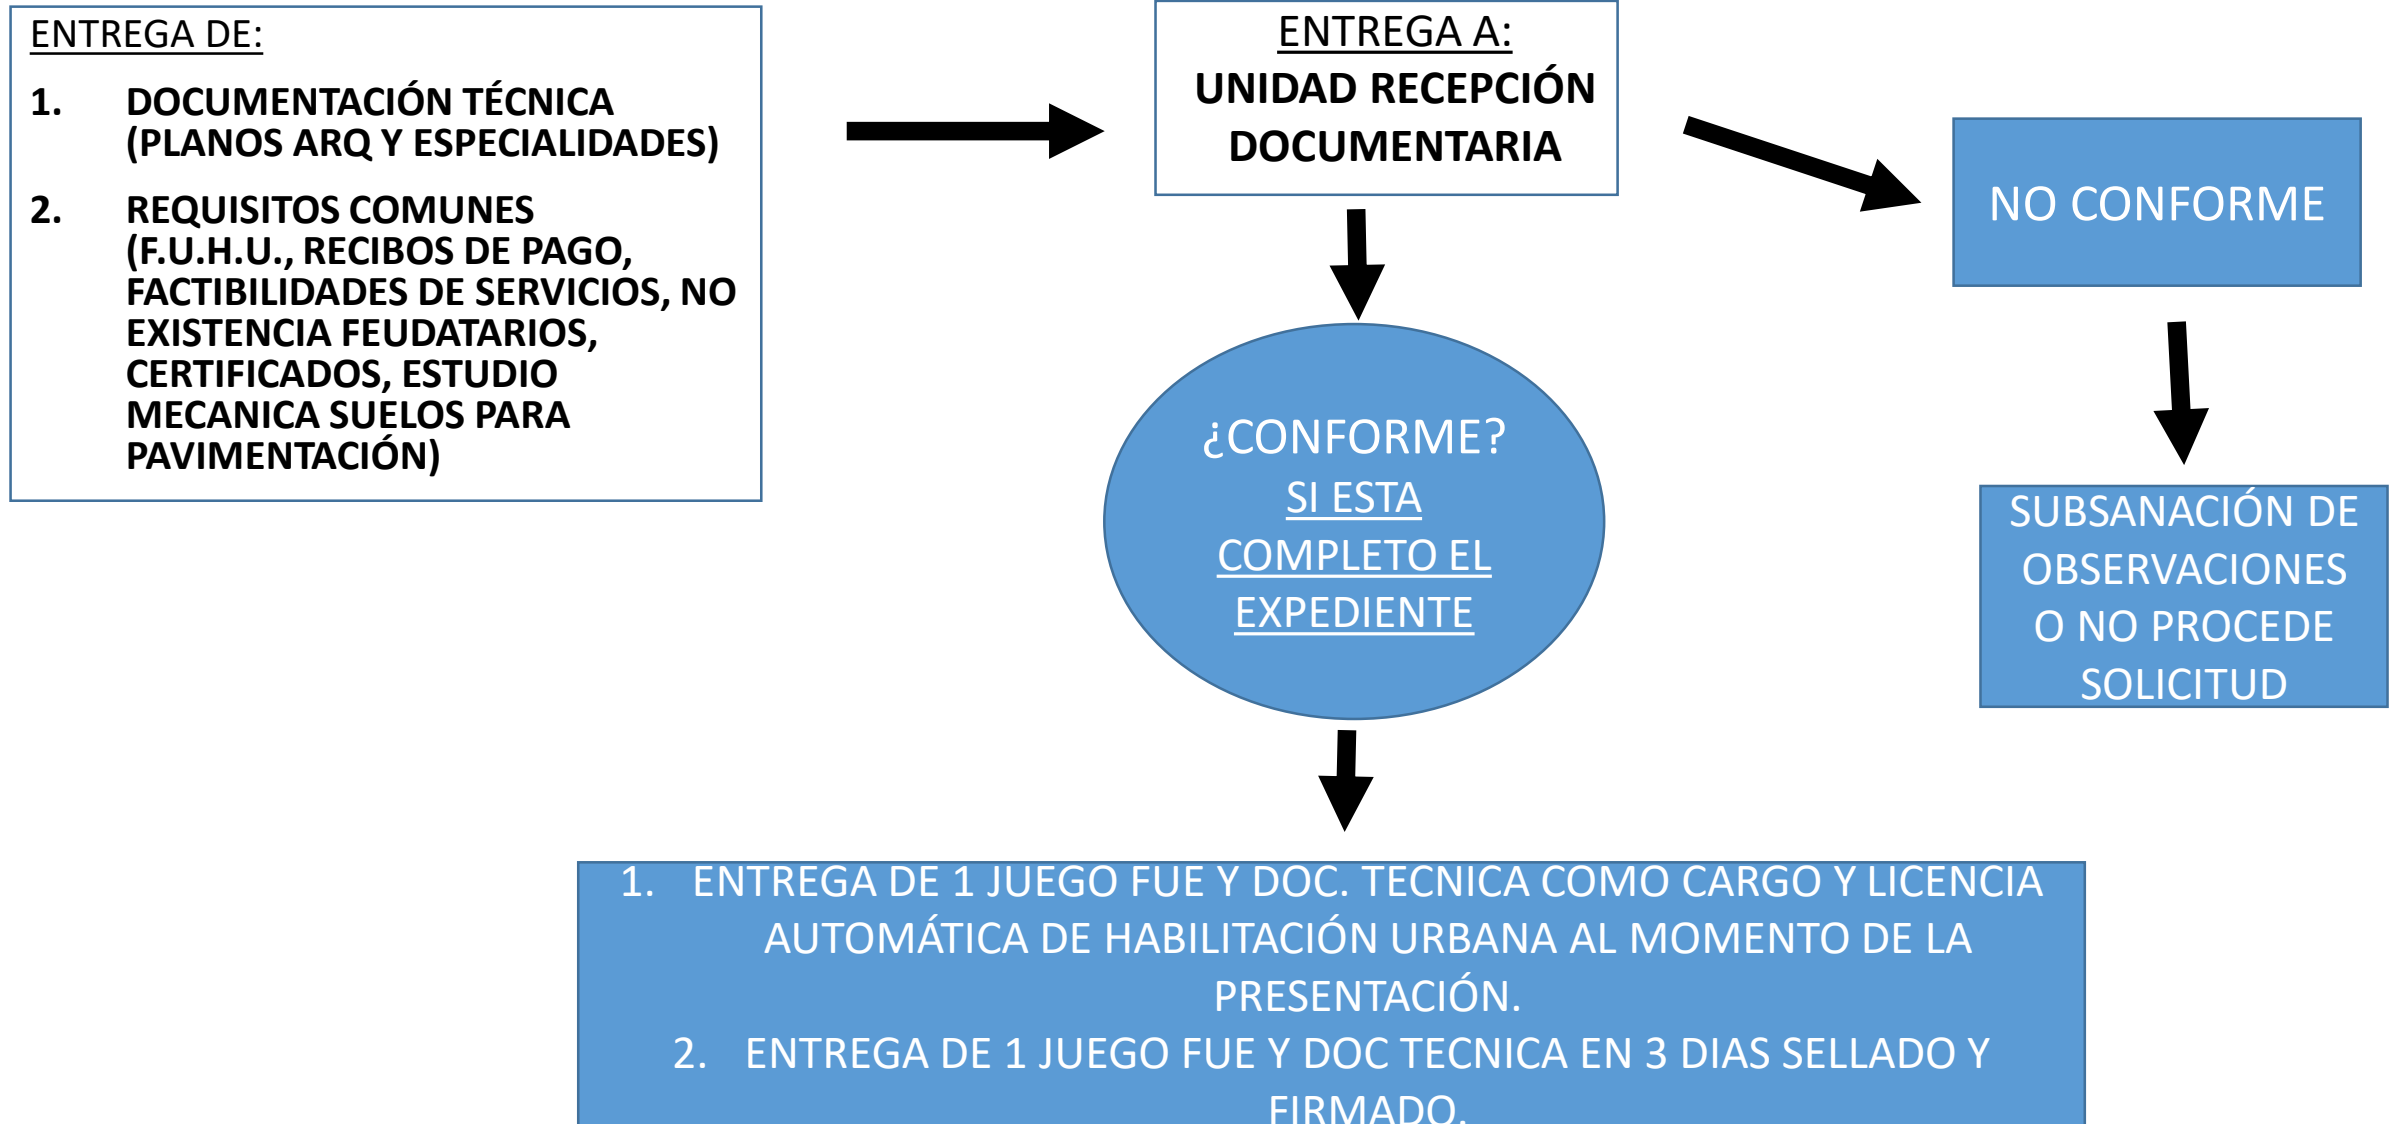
ENTREGA DE:

1. DOCUMENTACIÓN TÉCNICA (PLANOS ARQ Y ESPECIALIDADES)

2. REQUISITOS COMUNES (F.U.H.U., RECIBOS DE PAGO, FACTIBILIDADES DE SERVICIOS, NO EXISTENCIA FEUDATARIOS, CERTIFICADOS, ESTUDIO MECANICA SUELOS PARA PAVIMENTACIÓN)

ENTREGA A:
UNIDAD RECEPCIÓN DOCUMENTARIA

NO CONFORME

¿CONFORME?
SI ESTA COMPLETO EL EXPEDIENTE

SUBSANACIÓN DE OBSERVACIONES O NO PROCEDE SOLICITUD

1. ENTREGA DE 1 JUEGO FUE Y DOC. TECNICA COMO CARGO Y LICENCIA AUTOMÁTICA DE HABILITACIÓN URBANA AL MOMENTO DE LA PRESENTACIÓN.
2. ENTREGA DE 1 JUEGO FUE Y DOC TECNICA EN 3 DIAS SELLADO Y FIRMADO.